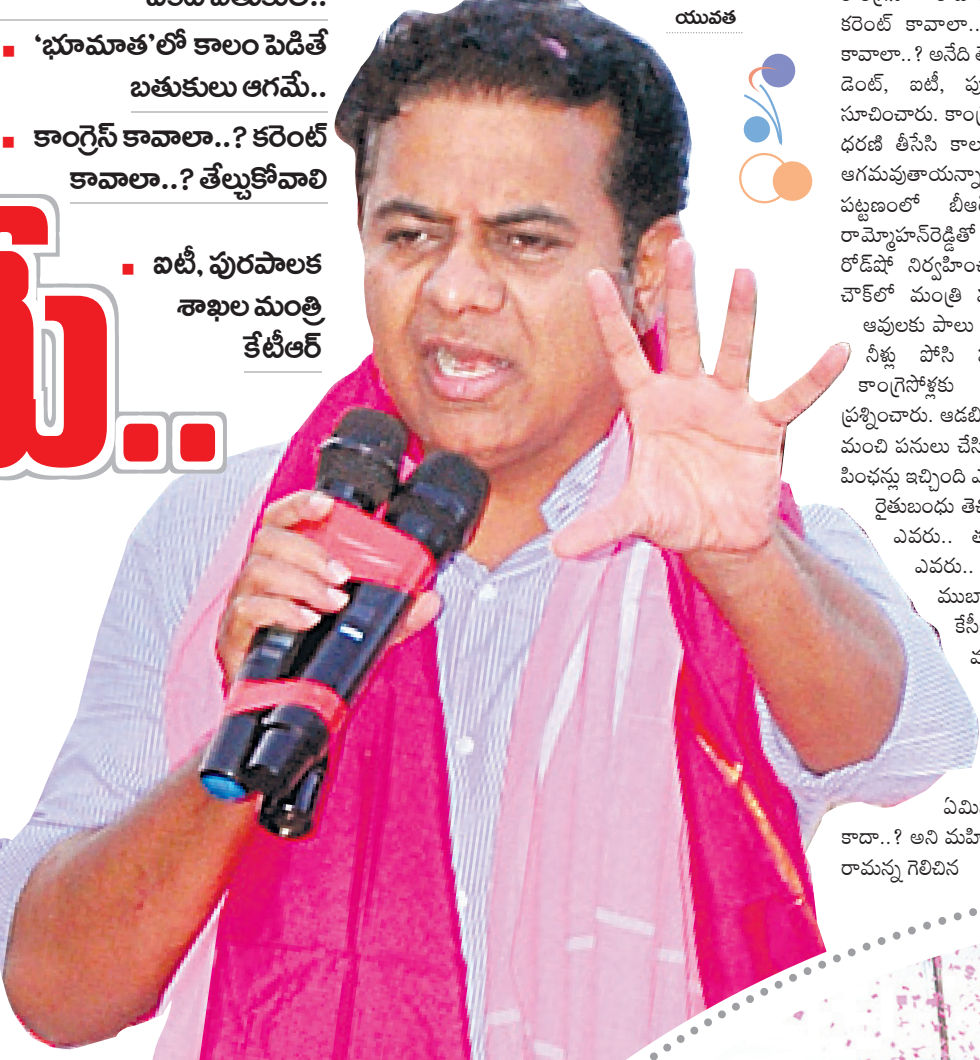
'భూమాత'లో కాలం పెడితే బతుకులు ఆగమే..

కాంగ్రెస్ కావాలా..? కరెంట్ కావాలా..? తేల్చుకోవాలి

ఐటీ, పురపాలక శాఖల మంత్రి కేటీఆర్

యువత

కరెంట్ కావాలా..

కావాలా..? అనేది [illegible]

డెంట్, ఐటీ, పు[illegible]

సూచించారు. కాం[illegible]

ధరణి తీసేసి కాల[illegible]

ఆగమవుతాయన్నా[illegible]

పట్టణంలో బీఆ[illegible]

రామ్మోహన్‌రెడ్డితో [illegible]

రోడ్‌షో నిర్వహిం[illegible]

చౌక్‌లో మంత్రి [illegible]

ఆవులకు పాలు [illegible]

నీళ్లు పోసి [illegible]

కాంగ్రెసోళ్లకు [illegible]

ప్రశ్నించారు. ఆడబి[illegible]

మంచి పనులు చేసి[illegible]

పింఛన్లు ఇచ్చింది ఎ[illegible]

రైతుబంధు తె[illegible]

ఎవరు.. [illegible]

ఎవరు.. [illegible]

ముబా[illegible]

కేసీ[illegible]

ఏమి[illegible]

కాదా..? అని మహి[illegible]

రామన్న గెలిచిన